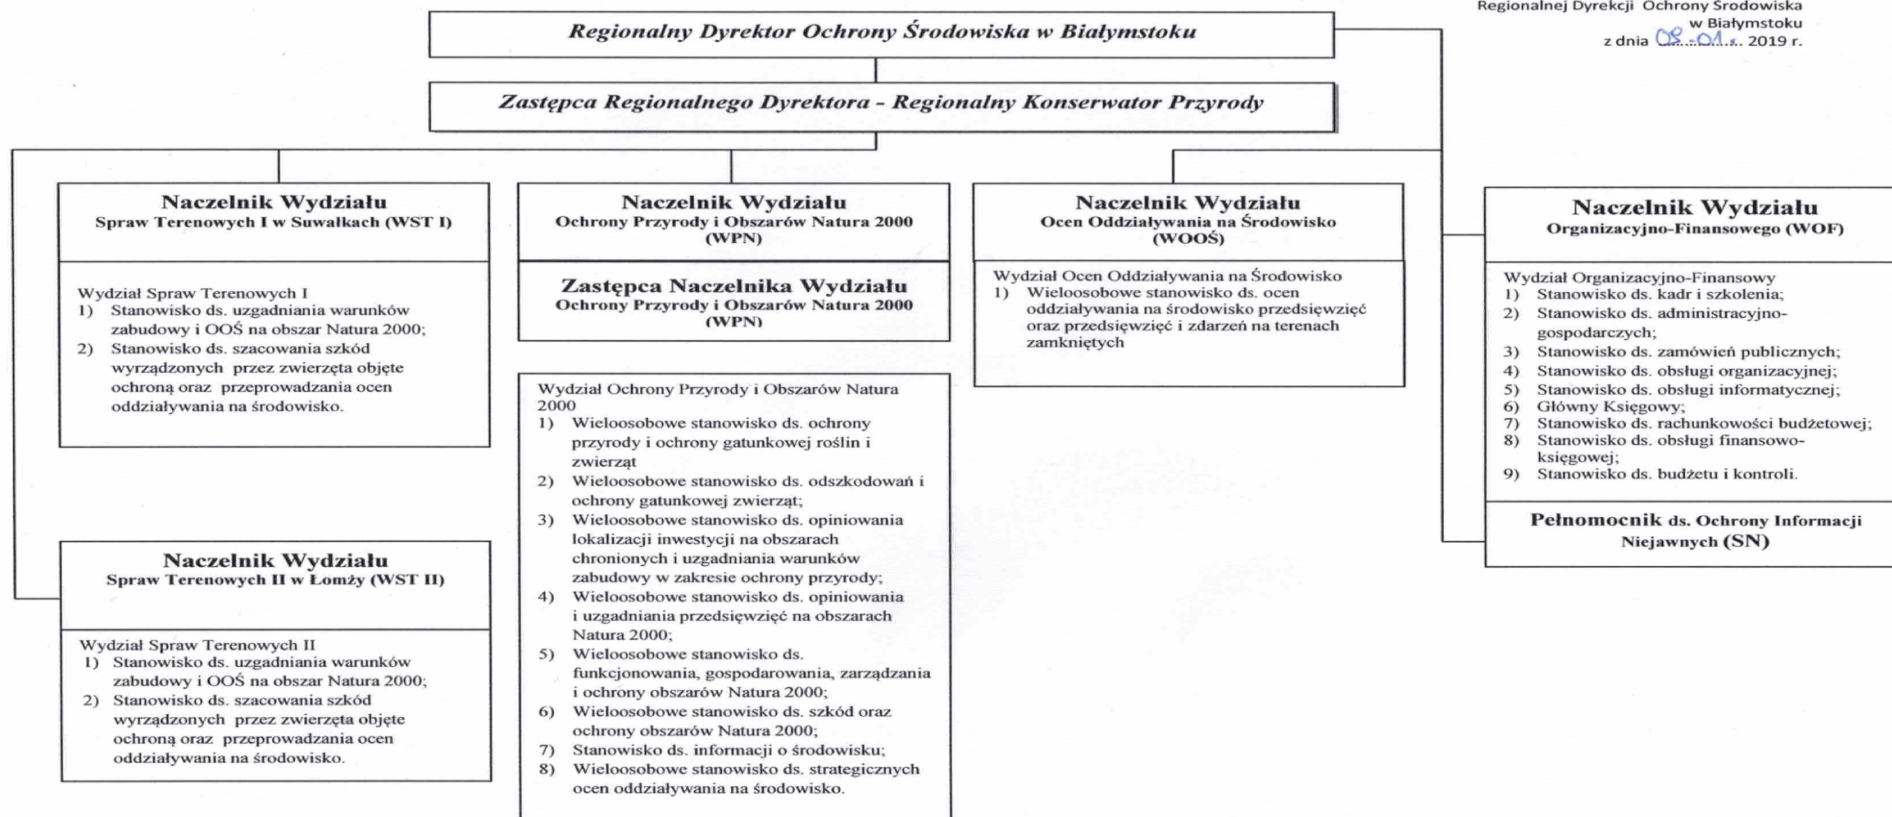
Regionalnej Dyrekcji Ochrony Środowiska w Białymstoku
z dnia 08.01. r. 2019 r.

Regionalny Dyrektor Ochrony Środowiska w Białymstoku

Zastępca Regionalnego Dyrektora – Regionalny Konserwator Przyrody

Naczelnik Wydziału
Spraw Terenowych I w Suwałkach (WST I)

Wydział Spraw Terenowych I
1) Stanowisko ds. uzgadniania warunków zabudowy i OOŚ na obszar Natura 2000;
2) Stanowisko ds. szacowania szkód wyrządzonych przez zwierzęta objęte ochroną oraz przeprowadzania ocen oddziaływania na środowisko.

Naczelnik Wydziału
Spraw Terenowych II w Łomży (WST II)

Wydział Spraw Terenowych II
1) Stanowisko ds. uzgadniania warunków zabudowy i OOŚ na obszar Natura 2000;
2) Stanowisko ds. szacowania szkód wyrządzonych przez zwierzęta objęte ochroną oraz przeprowadzania ocen oddziaływania na środowisko.

Naczelnik Wydziału
Ochrony Przyrody i Obszarów Natura 2000 (WPN)

Zastępca Naczelnika Wydziału
Ochrony Przyrody i Obszarów Natura 2000 (WPN)

Wydział Ochrony Przyrody i Obszarów Natura 2000
1) Wieloosobowe stanowisko ds. ochrony przyrody i ochrony gatunkowej roślin i zwierząt
2) Wieloosobowe stanowisko ds. odszkodowań i ochrony gatunkowej zwierząt;
3) Wieloosobowe stanowisko ds. opiniowania lokalizacji inwestycji na obszarach chronionych i uzgadniania warunków zabudowy w zakresie ochrony przyrody;
4) Wieloosobowe stanowisko ds. opiniowania i uzgadniania przedsięwzięć na obszarach Natura 2000;
5) Wieloosobowe stanowisko ds. funkcjonowania, gospodarowania, zarządzania i ochrony obszarów Natura 2000;
6) Wieloosobowe stanowisko ds. szkód oraz ochrony obszarów Natura 2000;
7) Stanowisko ds. informacji o środowisku;
8) Wieloosobowe stanowisko ds. strategicznych ocen oddziaływania na środowisko.

Naczelnik Wydziału
Ocen Oddziaływania na Środowisko (WOOŚ)

Wydział Ocen Oddziaływania na Środowisko
1) Wieloosobowe stanowisko ds. ocen oddziaływania na środowisko przedsięwzięć oraz przedsięwzięć i zdarzeń na terenach zamkniętych

Naczelnik Wydziału
Organizacyjno-Finansowego (WOF)

Wydział Organizacyjno-Finansowy
1) Stanowisko ds. kadr i szkolenia;
2) Stanowisko ds. administracyjno-gospodarczych;
3) Stanowisko ds. zamówień publicznych;
4) Stanowisko ds. obsługi organizacyjnej;
5) Stanowisko ds. obsługi informatycznej;
6) Główny Księgowy;
7) Stanowisko ds. rachunkowości budżetowej;
8) Stanowisko ds. obsługi finansowo-księgowej;
9) Stanowisko ds. budżetu i kontroli.

Pełnomocnik ds. Ochrony Informacji Niejawnych (SN)